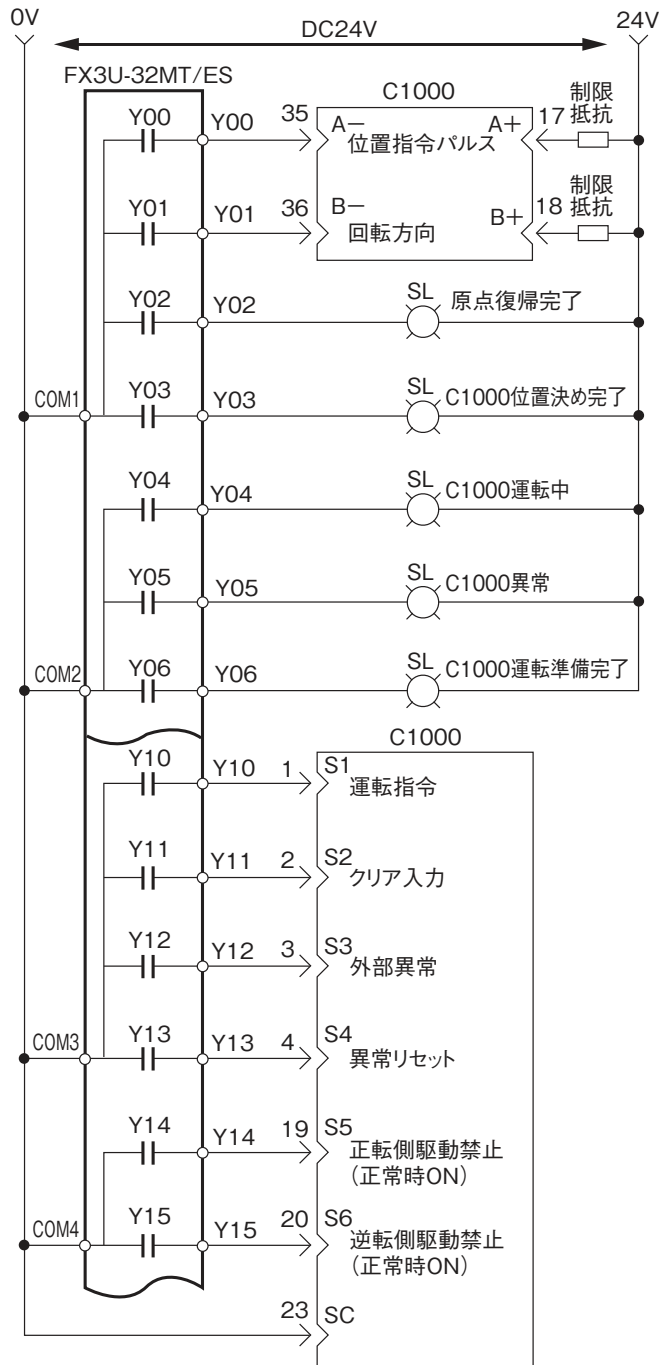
0V

DC24V

24V

FX3U-32MT/ES

C1000

Y00 Y00 35 A− 位置指令パルス A+ 17 制限抵抗

Y01 Y01 36 B− 回転方向 B+ 18 制限抵抗

Y02 Y02 SL 原点復帰完了

COM1 Y03 Y03 SL C1000位置決め完了

Y04 Y04 SL C1000運転中

Y05 Y05 SL C1000異常

COM2 Y06 Y06 SL C1000運転準備完了

C1000

Y10 Y10 1 S1 運転指令

Y11 Y11 2 S2 クリア入力

Y12 Y12 3 S3 外部異常

COM3 Y13 Y13 4 S4 異常リセット

Y14 Y14 19 S5 正転側駆動禁止 (正常時ON)

COM4 Y15 Y15 20 S6 逆転側駆動禁止 (正常時ON)

23 SC